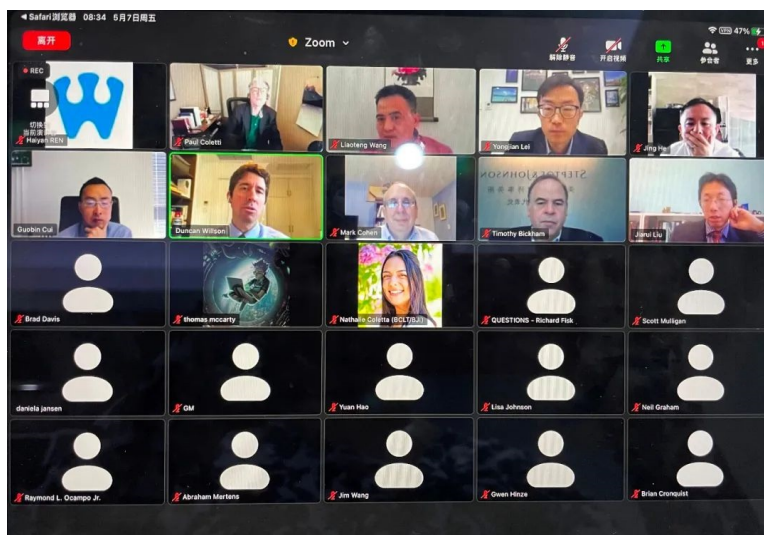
◀ Safari浏览器 08:34 5月7日周五

47%

离开

Zoom

解除静音 开启视频 共享 参会者 更多

REC

切换至 当前演讲者

Haiyan REN

Paul Coletti

Liaoteng Wang

Yongjian Lei

Jing He

Guobin Cui

Duncan Wilson

Mark Cohen

STEPTOE JOHNSON

Timothy Bickham

Jierui Liu

Brad Davis

thomas mccarty

Nathalie Coletta (BCLT/BJ)

QUESTIONS - Richard Fisk

Scott Mulligan

daniela jansen

GM

Yuan Hao

Lisa Johnson

Neil Graham

Raymond L. Ocampo Jr.

Abraham Martens

Jim Wang

Gwen Hinze

Brian Cronquist